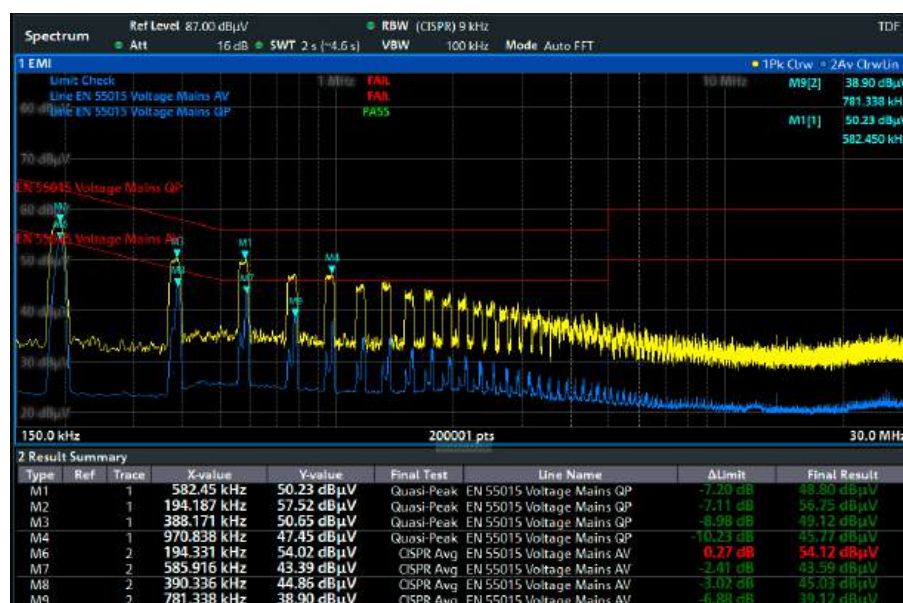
Spectrum

Ref Level 87.00 dBµV
Att 16 dB SWT 2 s (~4.6 s)
RBW (CISPR) 9 kHz
VBW 100 kHz Mode Auto FFT
TDF

1 EMI
1Pk Clrw 2Av ClrwLin

Limit Check
Line EN 55015 Voltage Mains AV FAIL
Line EN 55015 Voltage Mains QP PASS
FAIL

1 MHz
10 MHz

M9[2] 38.90 dBµV
781.338 kHz
M1[1] 50.23 dBµV
582.450 kHz

80 dBµV
70 dBµV
60 dBµV
50 dBµV
40 dBµV
30 dBµV
20 dBµV

EN 55015 Voltage Mains QP
EN 55015 Voltage Mains AV

M2 M6 M1 M3 M7 M8 M4 M9

150.0 kHz 200001 pts 30.0 MHz

2 Result Summary

| Type | Ref | Trace | X-value | Y-value | Final Test | Line Name | ΔLimit | Final Result |
|---|---|---|---|---|---|---|---|---|
| M1 | | 1 | 582.45 kHz | 50.23 dBµV | Quasi-Peak | EN 55015 Voltage Mains QP | -7.20 dB | 48.80 dBµV |
| M2 | | 1 | 194.187 kHz | 57.52 dBµV | Quasi-Peak | EN 55015 Voltage Mains QP | -7.11 dB | 56.75 dBµV |
| M3 | | 1 | 388.171 kHz | 50.65 dBµV | Quasi-Peak | EN 55015 Voltage Mains QP | -8.98 dB | 49.12 dBµV |
| M4 | | 1 | 970.838 kHz | 47.45 dBµV | Quasi-Peak | EN 55015 Voltage Mains QP | -10.23 dB | 45.77 dBµV |
| M6 | | 2 | 194.331 kHz | 54.02 dBµV | CISPR Avg | EN 55015 Voltage Mains AV | 0.27 dB | 54.12 dBµV |
| M7 | | 2 | 585.916 kHz | 43.39 dBµV | CISPR Avg | EN 55015 Voltage Mains AV | -2.41 dB | 43.59 dBµV |
| M8 | | 2 | 390.336 kHz | 44.86 dBµV | CISPR Avg | EN 55015 Voltage Mains AV | -3.02 dB | 45.03 dBµV |
| M9 | | 2 | 781.338 kHz | 38.90 dBµV | CISPR Avg | EN 55015 Voltage Mains AV | -6.88 dB | 39.12 dBµV |